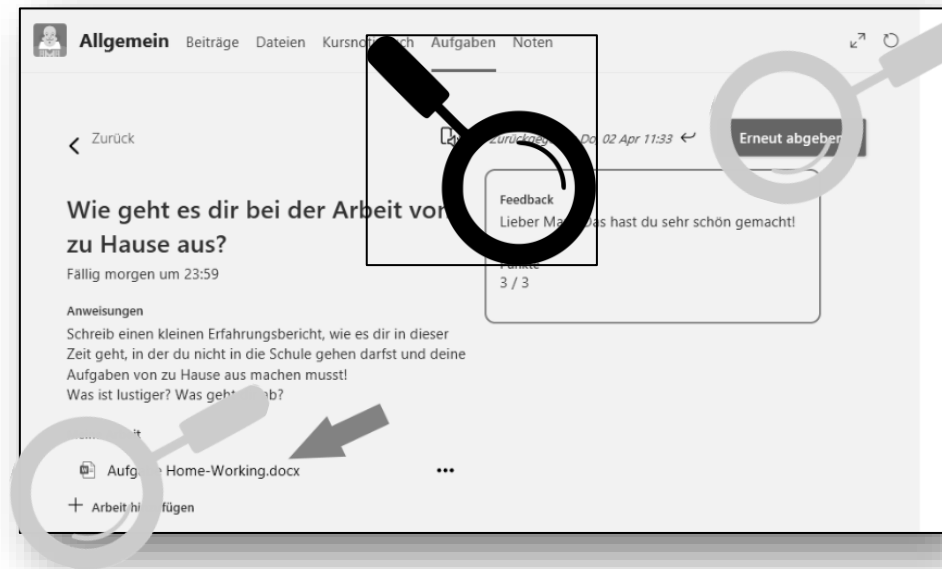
Allgemein Beiträge Dateien Kursno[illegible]ch Aufgaben Noten

< Zurück

Zurückgeg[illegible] Do 02 Apr 11:33

Erneut abgeben

Wie geht es dir bei der Arbeit vo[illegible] zu Hause aus?

Fällig morgen um 23:59

Feedback
Lieber Ma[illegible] das hast du sehr schön gemacht!

Punkte
3 / 3

Anweisungen
Schreib einen kleinen Erfahrungsbericht, wie es dir in dieser Zeit geht, in der du nicht in die Schule gehen darfst und deine Aufgaben von zu Hause aus machen musst!
Was ist lustiger? Was geht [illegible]b?

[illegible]it

Aufg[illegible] Home-Working.docx •••

+ Arbeit hi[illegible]fügen